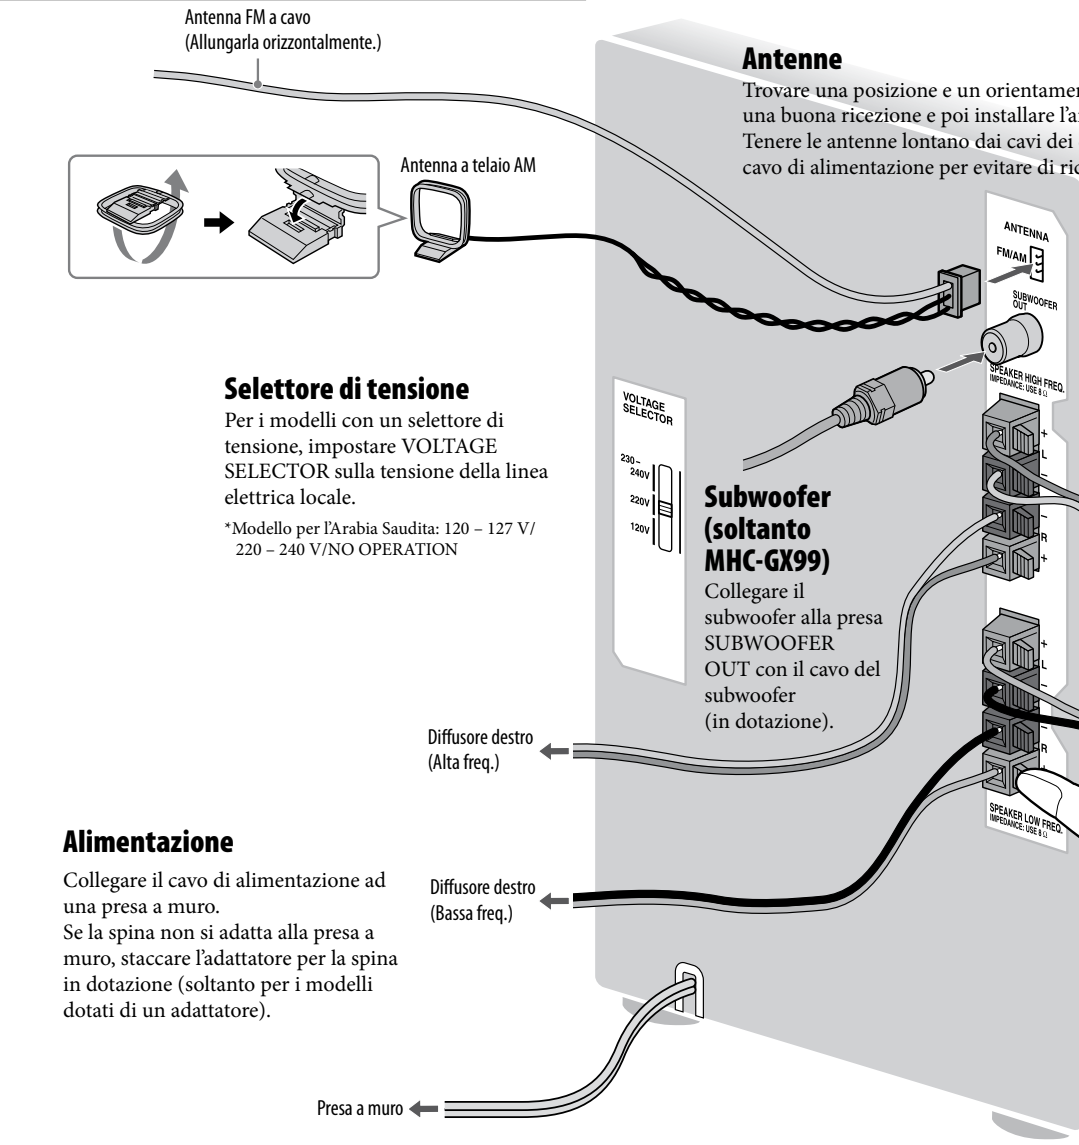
Antenna FM a cavo
(Allungarla orizzontalmente.)

Antenne
Trovare una posizione e un orientamen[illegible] una buona ricezione e poi installare l'a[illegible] Tenere le antenne lontano dai cavi dei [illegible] cavo di alimentazione per evitare di ri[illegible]

Antenna a telaio AM

ANTENNA
FM/AM

SUBWOOFER OUT

SPEAKER HIGH FREQ.
IMPEDANCE: USE 8 Ω

Selettore di tensione
Per i modelli con un selettore di tensione, impostare VOLTAGE SELECTOR sulla tensione della linea elettrica locale.

*Modello per l'Arabia Saudita: 120 – 127 V/ 220 – 240 V/NO OPERATION

VOLTAGE SELECTOR
230 ~ 240V
220V
120V

Subwoofer (soltanto MHC-GX99)
Collegare il subwoofer alla presa SUBWOOFER OUT con il cavo del subwoofer (in dotazione).

+
L
–
–
R
+

+
L
–
–
R
+

SPEAKER LOW FREQ.
IMPEDANCE: USE 8 Ω

Diffusore destro
(Alta freq.)

Alimentazione
Collegare il cavo di alimentazione ad una presa a muro.
Se la spina non si adatta alla presa a muro, staccare l'adattatore per la spina in dotazione (soltanto per i modelli dotati di un adattatore).

Diffusore destro
(Bassa freq.)

Presa a muro